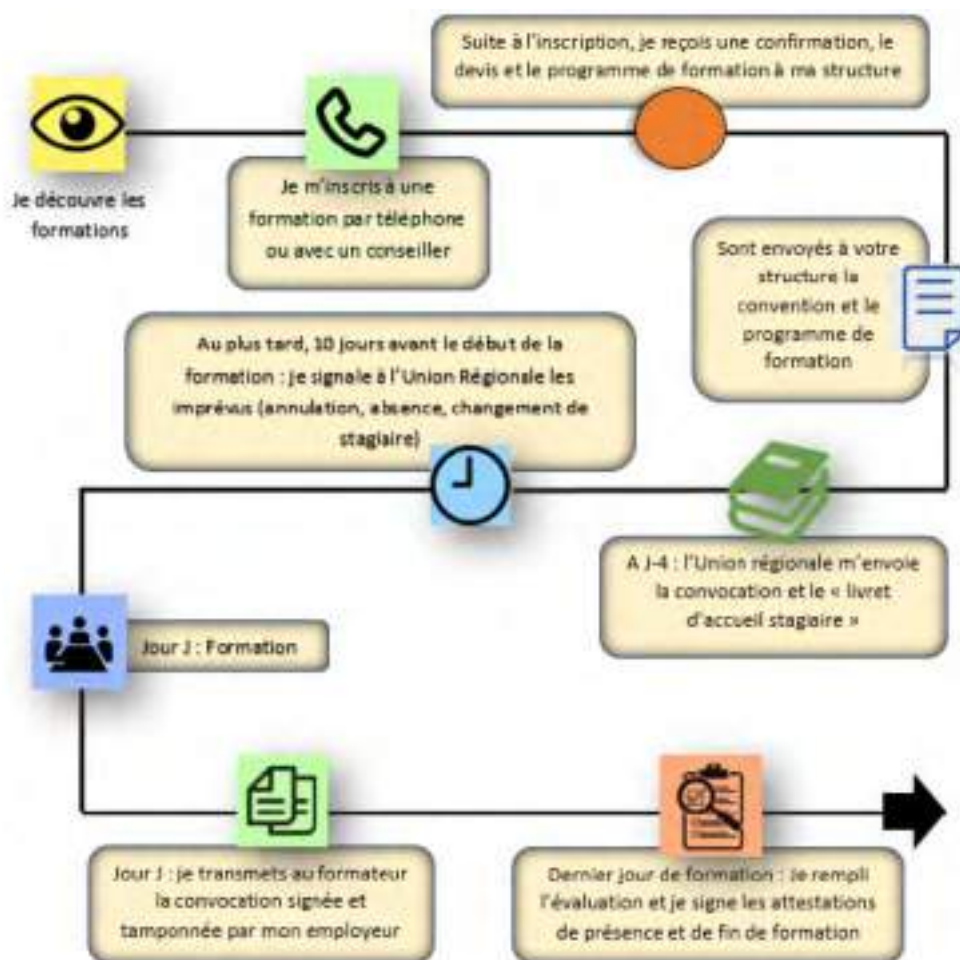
Je découvre les formations

Je m'inscris à une formation par téléphone ou avec un conseiller

Suite à l'inscription, je reçois une confirmation, le devis et le programme de formation à ma structure

Sont envoyés à votre structure la convention et le programme de formation

Au plus tard, 10 jours avant le début de la formation : je signale à l'Union Régionale les imprévus (annulation, absence, changement de stagiaire)

A J-4 : l'Union régionale m'envoie la convocation et le « livret d'accueil stagiaire »

Jour J : Formation

Jour J : je transmets au formateur la convocation signée et tamponnée par mon employeur

Dernier jour de formation : Je rempli l'évaluation et je signe les attestations de présence et de fin de formation